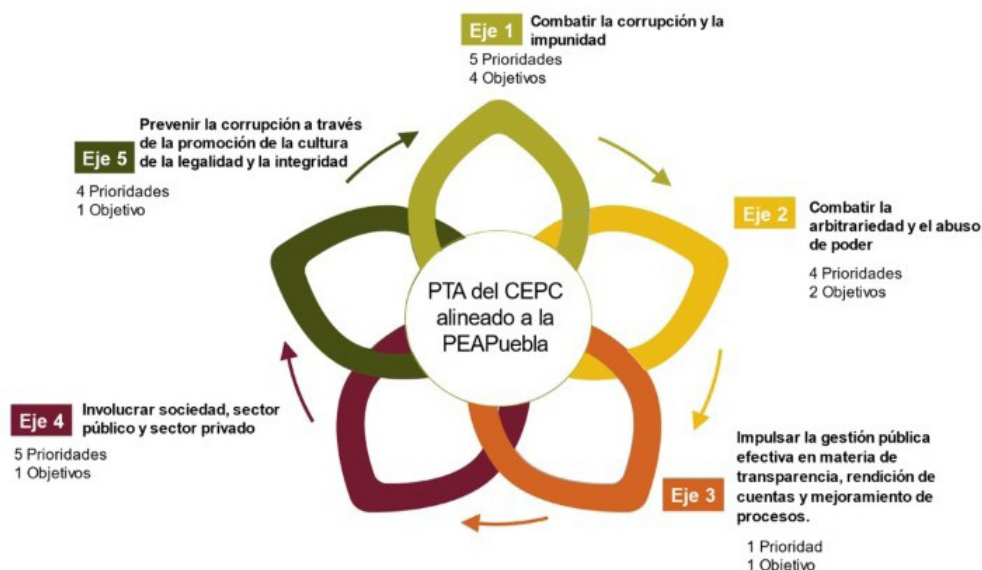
Eje 1 Combatir la corrupción y la impunidad
5 Prioridades
4 Objetivos

Eje 2 Combatir la arbitrariedad y el abuso de poder
4 Prioridades
2 Objetivos

Eje 3 Impulsar la gestión pública efectiva en materia de transparencia, rendición de cuentas y mejoramiento de procesos.
1 Prioridad
1 Objetivo

Eje 4 Involucrar sociedad, sector público y sector privado
5 Prioridades
1 Objetivos

Eje 5 Prevenir la corrupción a través de la promoción de la cultura de la legalidad y la integridad
4 Prioridades
1 Objetivo

PTA del CEPC alineado a la PEAPuebla